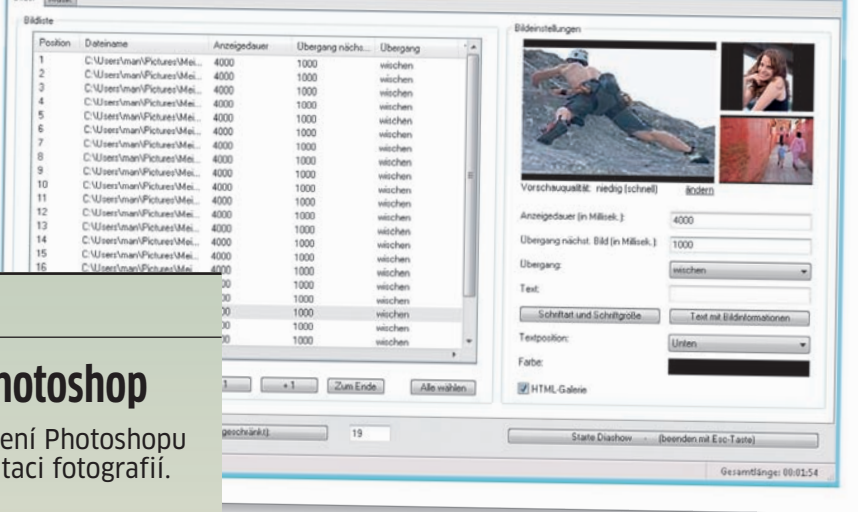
Bildliste

| Position | Dateiname | Anzeigedauer | Übergang nächs... | Übergang |
|---|---|---|---|---|
| 1 | C:\Users\man\Pictures\Mei... | 4000 | 1000 | wischen |
| 2 | C:\Users\man\Pictures\Mei... | 4000 | 1000 | wischen |
| 3 | C:\Users\man\Pictures\Mei... | 4000 | 1000 | wischen |
| 4 | C:\Users\man\Pictures\Mei... | 4000 | 1000 | wischen |
| 5 | C:\Users\man\Pictures\Mei... | 4000 | 1000 | wischen |
| 6 | C:\Users\man\Pictures\Mei... | 4000 | 1000 | wischen |
| 7 | C:\Users\man\Pictures\Mei... | 4000 | 1000 | wischen |
| 8 | C:\Users\man\Pictures\Mei... | 4000 | 1000 | wischen |
| 9 | C:\Users\man\Pictures\Mei... | 4000 | 1000 | wischen |
| 10 | C:\Users\man\Pictures\Mei... | 4000 | 1000 | wischen |
| 11 | C:\Users\man\Pictures\Mei... | 4000 | 1000 | wischen |
| 12 | C:\Users\man\Pictures\Mei... | 4000 | 1000 | wischen |
| 13 | C:\Users\man\Pictures\Mei... | 4000 | 1000 | wischen |
| 14 | C:\Users\man\Pictures\Mei... | 4000 | 1000 | wischen |
| 15 | C:\Users\man\Pictures\Mei... | 4000 | 1000 | wischen |
| 16 | C:\Users\man\Pictures\Mei... | 4000 | 1000 | wischen |
| | | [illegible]00 | 1000 | wischen |
| | | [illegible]00 | 1000 | wischen |
| | | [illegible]00 | 1000 | wischen |
| | | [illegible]00 | 1000 | wischen |

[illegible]1 +1 Zum Ende Alle wählen

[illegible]geschränkt): 19

Bildeinstellungen

Vorschauqualität: niedrig (schnell) ändern

Anzeigedauer (in Millisek.): 4000

Übergang nächst. Bild (in Millisek.): 1000

Übergang: wischen

Text:

Schriftart und Schriftgröße

Text mit Bildinformationen

Textposition: Unten

Farbe:

HTML-Galerie

Starte Diashow - (beenden mit Esc-Taste)

Gesamtlänge: 00:01:54

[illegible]hotoshop

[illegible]ení Photoshopu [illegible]taci fotografií.